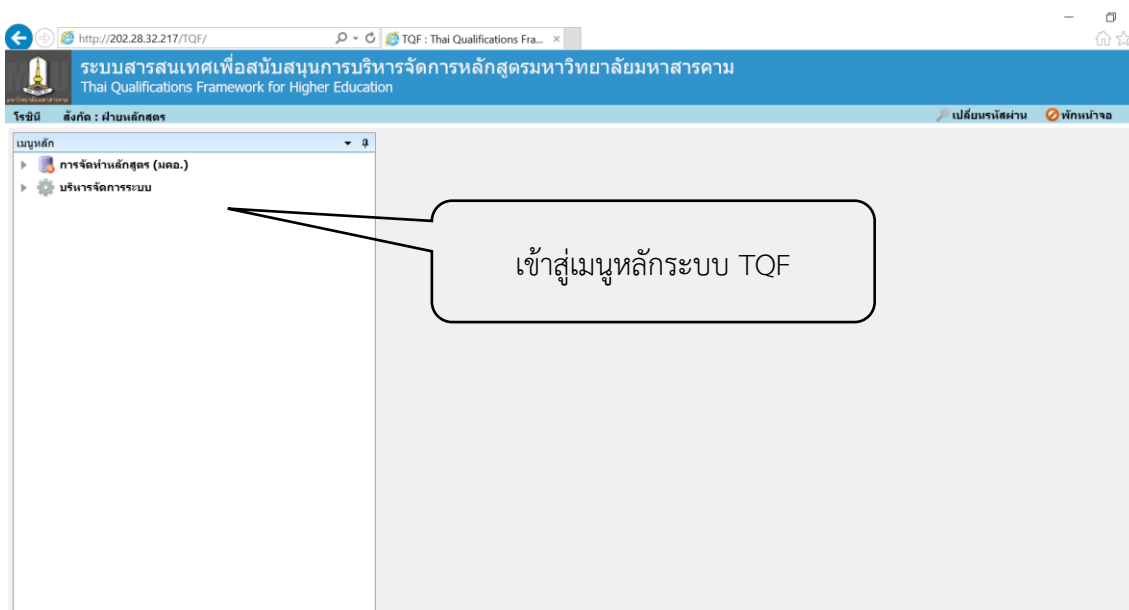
http://202.28.32.217/TQF/

TQF : Thai Qualifications Fra...

ระบบสารสนเทศเพื่อสนับสนุนการบริหารจัดการหลักสูตรมหาวิทยาลัยมหาสารคาม
Thai Qualifications Framework for Higher Education

โรซินี สังกัด : ฝ่ายหลักสูตร

เปลี่ยนรหัสผ่าน พักหน้าจอ

เมนูหลัก

การจัดทำหลักสูตร (มคอ.)

บริหารจัดการระบบ

เข้าสู่เมนูหลักระบบ TQF